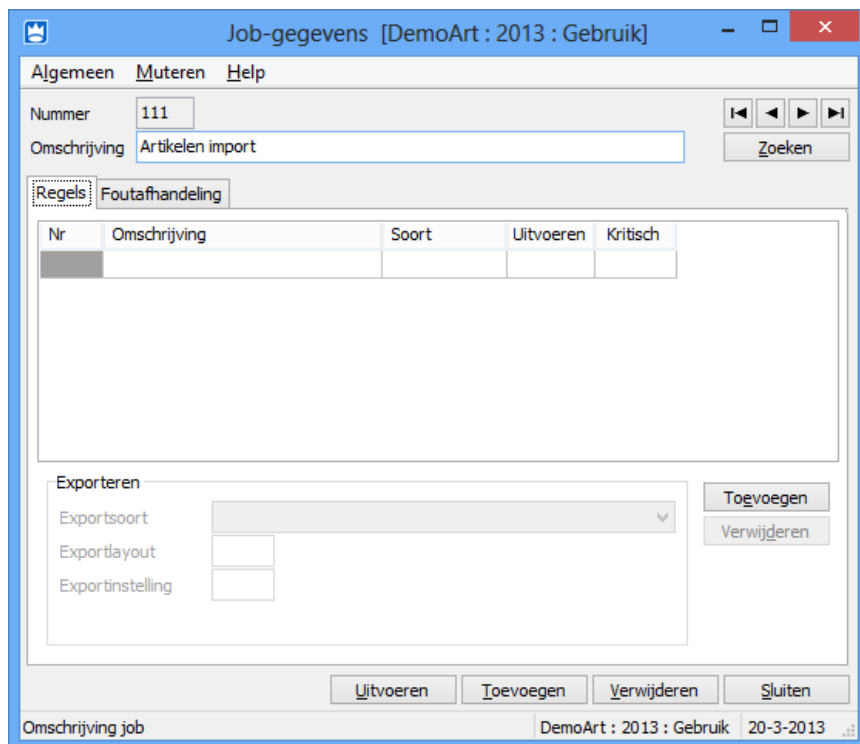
Job-gegevens [DemoArt : 2013 : Gebruik]

Algemeen Muteren Help

Nummer 111
Omschrijving Artikelen import

Zoeken

Regels Foutafhandeling

| Nr | Omschrijving | Soort | Uitvoeren | Kritisch |
|---|---|---|---|---|
| | | | | |

Exporteren
Exportsoort
Exportlayout
Exportinstelling

Toevoegen
Verwijderen

Uitvoeren Toevoegen Verwijderen Sluiten

Omschrijving job DemoArt : 2013 : Gebruik 20-3-2013